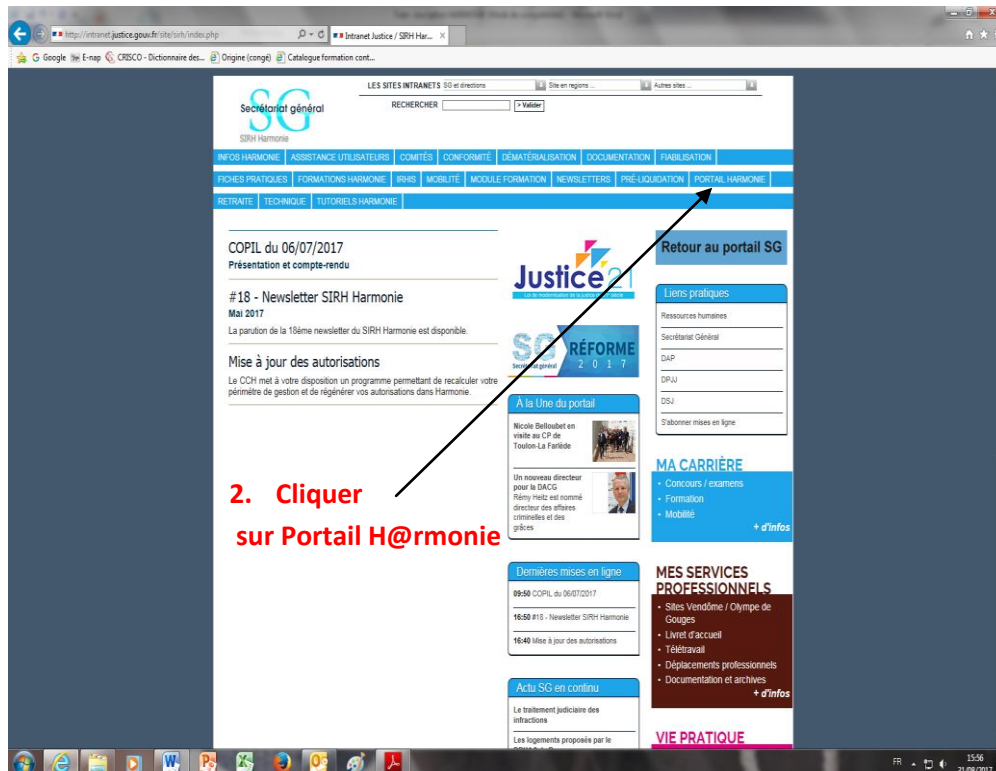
http://intranet.justice.gouv.fr/site/sirh/index.php
Intranet Justice / SIRH Har...
G Google E-nap CRISCO - Dictionnaire des... Origine (congé) Catalogue formation cont...

LES SITES INTRANETS SG et directions
Site en regions ...
Autres sites ...
RECHERCHER
> Valider

SG
Secrétariat général
SIRH Harmonie

INFOS HARMONIE | ASSISTANCE UTILISATEURS | COMITÉS | CONFORMITÉ | DÉMATÉRIALISATION | DOCUMENTATION | FIABILISATION
FICHES PRATIQUES | FORMATIONS HARMONIE | IRHIS | MOBILITÉ | MODULE FORMATION | NEWSLETTERS | PRÉ-LIQUIDATION | PORTAIL HARMONIE
RETRAITE | TECHNIQUE | TUTORIELS HARMONIE

COPIL du 06/07/2017
Présentation et compte-rendu

#18 - Newsletter SIRH Harmonie
Mai 2017
La parution de la 18ème newsletter du SIRH Harmonie est disponible.

Mise à jour des autorisations
Le CCH met à votre disposition un programme permettant de recalculer votre périmètre de gestion et de régénérer vos autorisations dans Harmonie.

Justice 21

SG RÉFORME 2017
Secrétariat général

À la Une du portail
Nicole Belloubet en visite au CP de Toulon-La Farlède
Un nouveau directeur pour la DACG
Rémy Heitz est nommé directeur des affaires criminelles et des grâces

Dernières mises en ligne
09:50 COPIL du 06/07/2017
16:50 #18 - Newsletter SIRH Harmonie
16:40 Mise à jour des autorisations

Actu SG en continu
Le traitement judiciaire des infractions
Les logements proposés par le

Retour au portail SG

Liens pratiques
Ressources humaines
Secrétariat Général
DAP
DPJJ
DSJ
S'abonner mises en ligne

MA CARRIÈRE
• Concours / examens
• Formation
• Mobilité
+ d'infos

MES SERVICES PROFESSIONNELS
• Sites Vendôme / Olympe de Gouges
• Livret d'accueil
• Télétravail
• Déplacements professionnels
• Documentation et archives
+ d'infos

VIE PRATIQUE

2. Cliquer sur Portail H@rmonie

FR 15:56